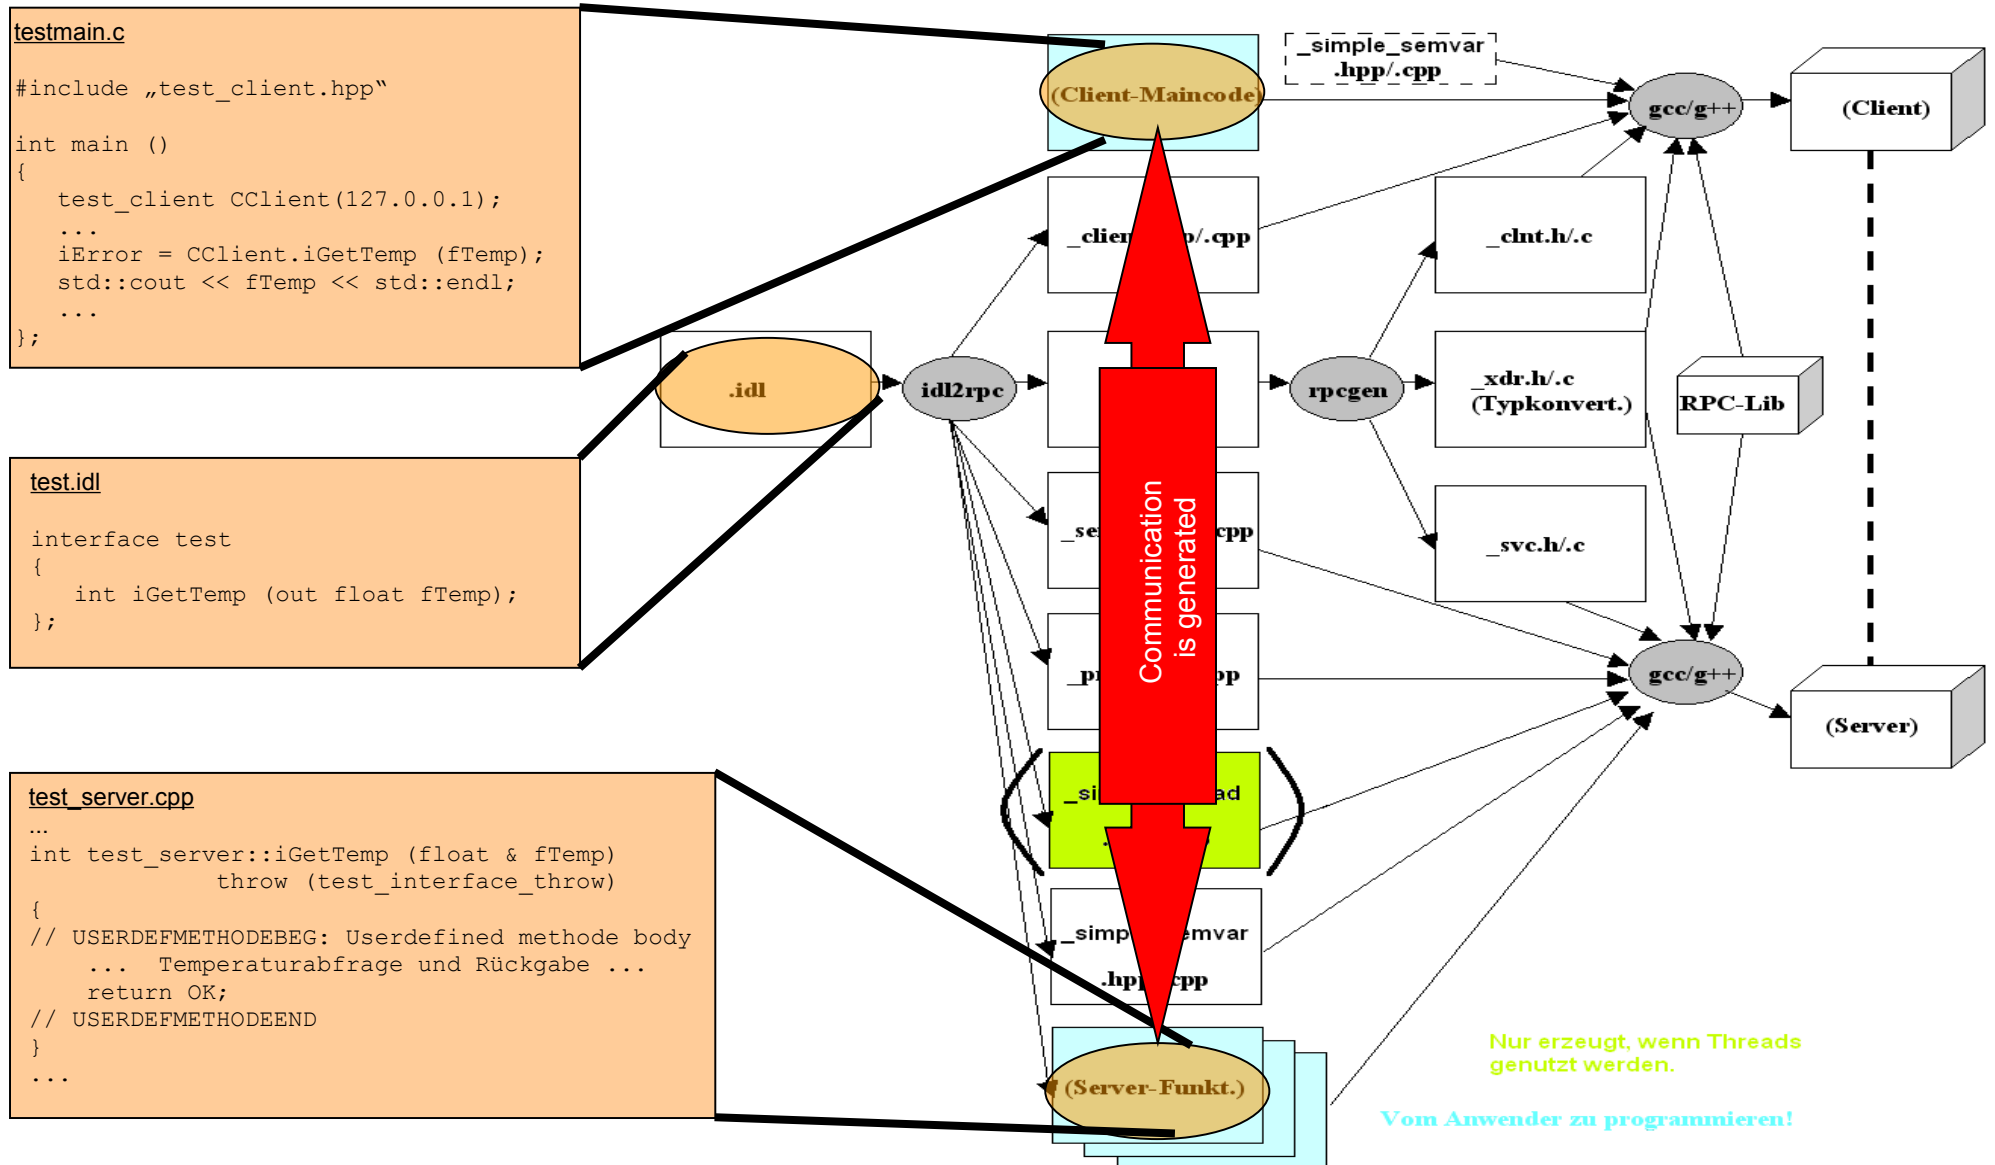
testmain.c

#include „test_client.hpp"

int main ()
{
test_client CClient(127.0.0.1);
...
iError = CClient.iGetTemp (fTemp);
std::cout << fTemp << std::endl;
...
};

test.idl

interface test
{
int iGetTemp (out float fTemp);
};

test_server.cpp
...
int test_server::iGetTemp (float & fTemp)
throw (test_interface_throw)
{
// USERDEFMETHODEBEG: Userdefined methode body
... Temperaturabfrage und Rückgabe ...
return OK;
// USERDEFMETHODEEND
}
...

(Client-Maincode)

_simple_semvar
.hpp/.cpp

gcc/g++

(Client)

_clien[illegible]p/.cpp

_clnt.h/.c

.idl

idl2rpc

rpcgen

_xdr.h/.c
(Typkonvert.)

RPC-Lib

_se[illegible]cpp

_svc.h/.c

Communication
is generated

_pr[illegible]pp

gcc/g++

(Server)

_si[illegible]ad

_simp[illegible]emvar
.hp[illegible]cpp

(Server-Funkt.)

Nur erzeugt, wenn Threads genutzt werden.

Vom Anwender zu programmieren!